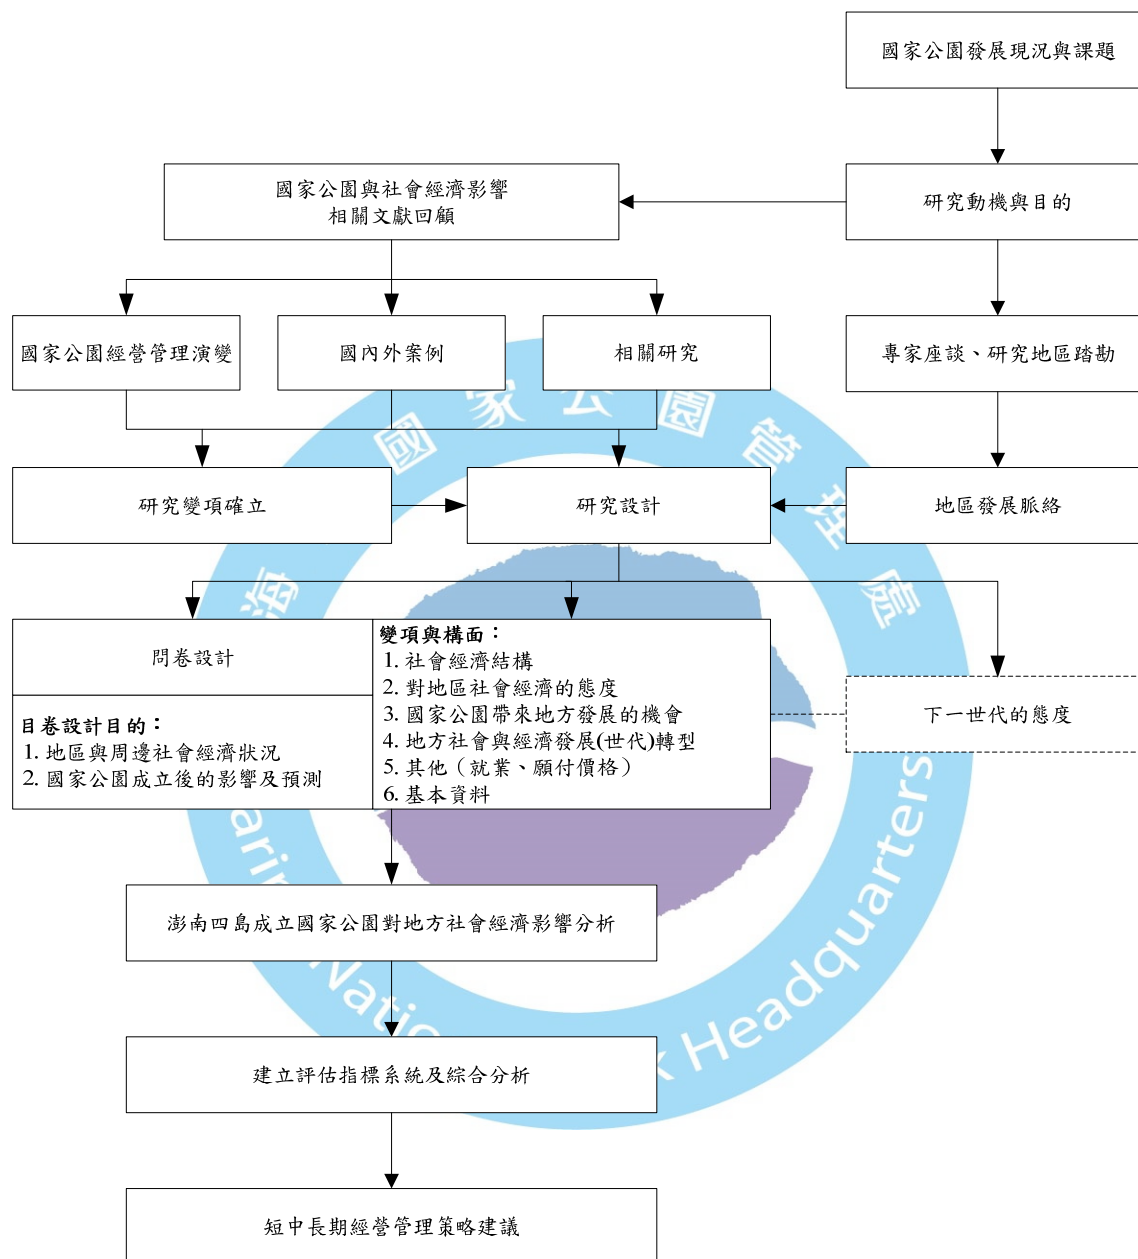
國家公園發展現況與課題

國家公園與社會經濟影響
相關文獻回顧

研究動機與目的

國家公園經營管理演變

國內外案例

相關研究

專家座談、研究地區踏勘

研究變項確立

研究設計

地區發展脈絡

問卷設計

目卷設計目的：
1. 地區與周邊社會經濟狀況
2. 國家公園成立後的影響及預測

變項與構面：
1. 社會經濟結構
2. 對地區社會經濟的態度
3. 國家公園帶來地方發展的機會
4. 地方社會與經濟發展(世代)轉型
5. 其他（就業、願付價格）
6. 基本資料

下一世代的態度

澎南四島成立國家公園對地方社會經濟影響分析

建立評估指標系統及綜合分析

短中長期經營管理策略建議

國家公園管理處

Marine National Park Headquarters